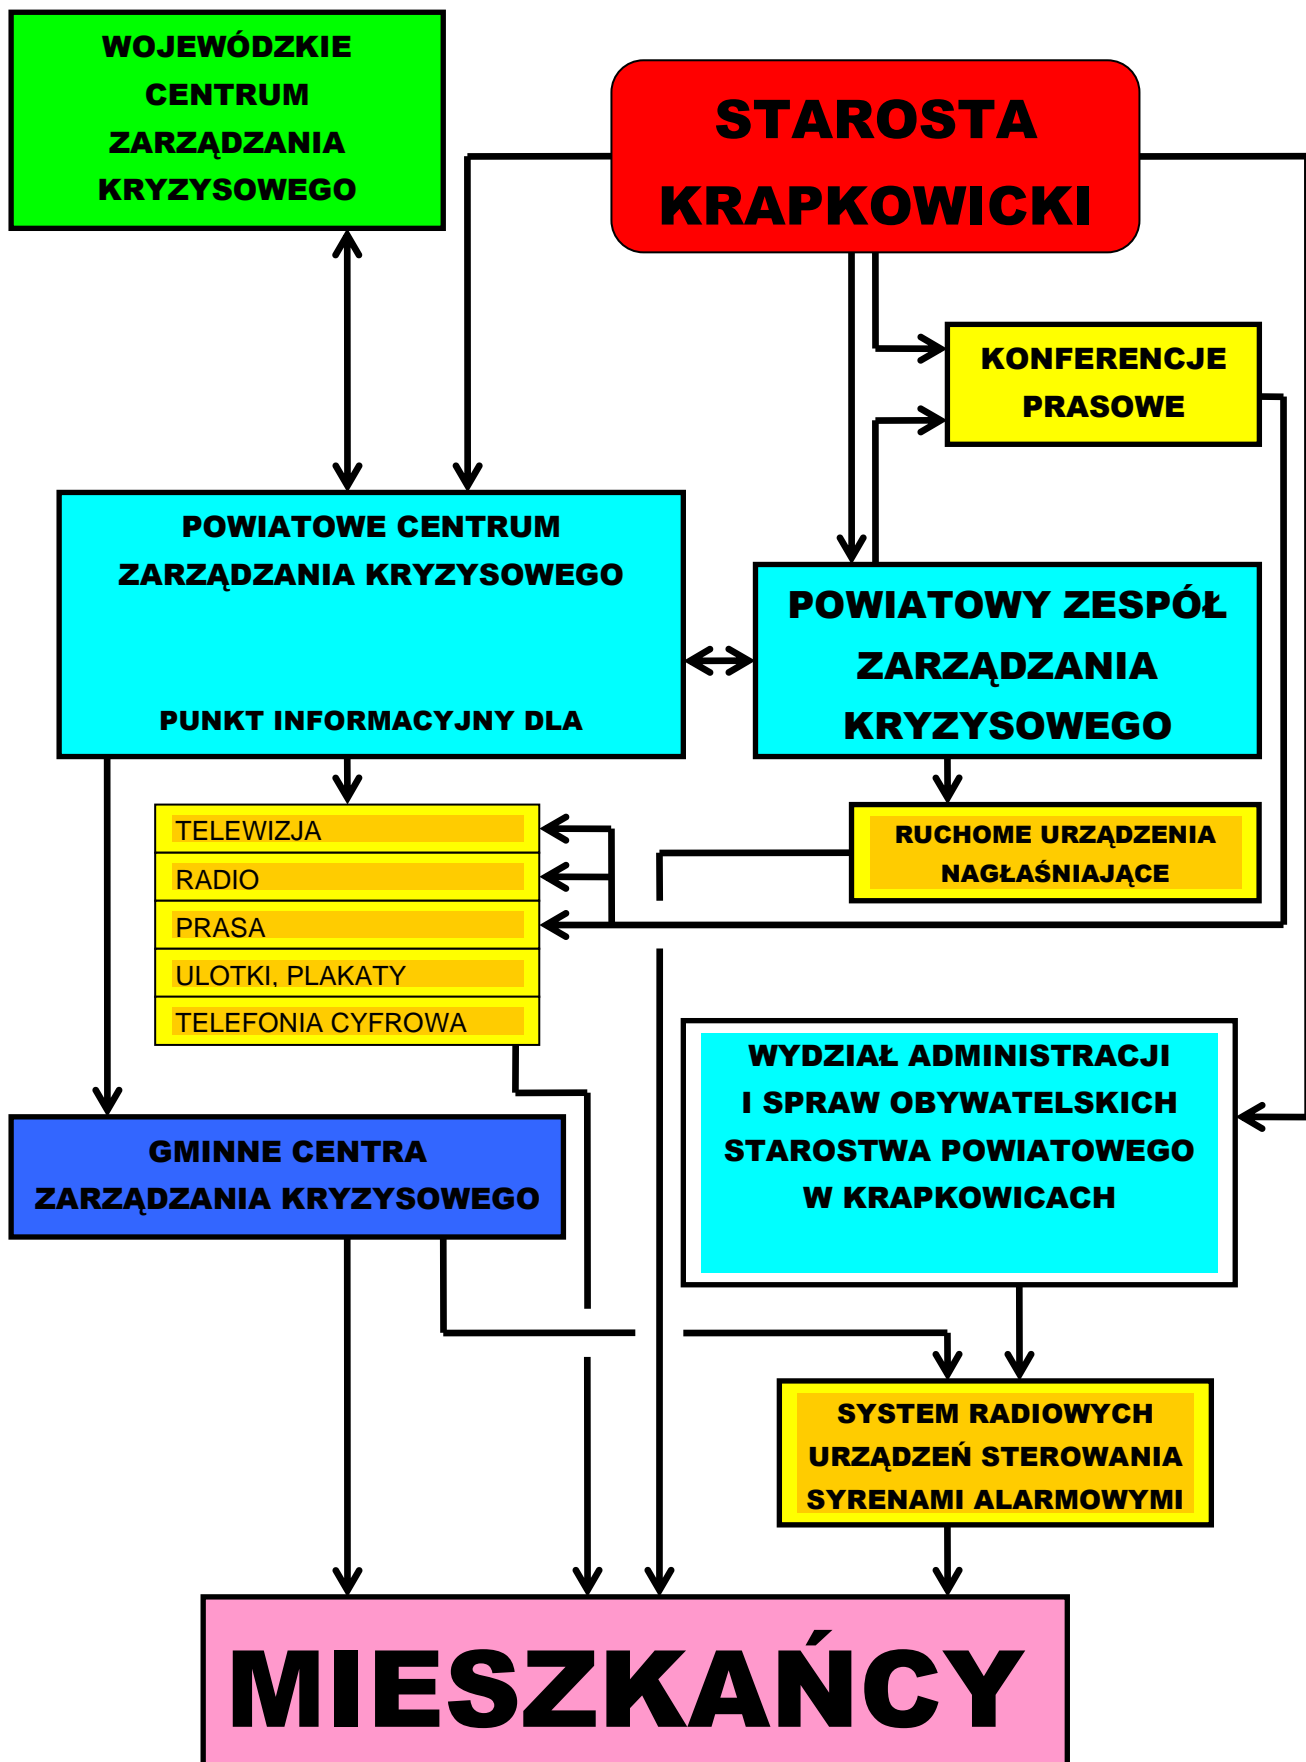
WOJEWÓDZKIE CENTRUM ZARZĄDZANIA KRYZYSOWEGO

STAROSTA KRAPKOWICKI

KONFERENCJE PRASOWE

POWIATOWE CENTRUM ZARZĄDZANIA KRYZYSOWEGO

PUNKT INFORMACYJNY DLA

POWIATOWY ZESPÓŁ ZARZĄDZANIA KRYZYSOWEGO

TELEWIZJA
RADIO
PRASA
ULOTKI, PLAKATY
TELEFONIA CYFROWA

RUCHOME URZĄDZENIA NAGŁAŚNIAJĄCE

WYDZIAŁ ADMINISTRACJI I SPRAW OBYWATELSKICH STAROSTWA POWIATOWEGO W KRAPKOWICACH

GMINNE CENTRA ZARZĄDZANIA KRYZYSOWEGO

SYSTEM RADIOWYCH URZĄDZEŃ STEROWANIA SYRENAMI ALARMOWYMI

MIESZKAŃCY